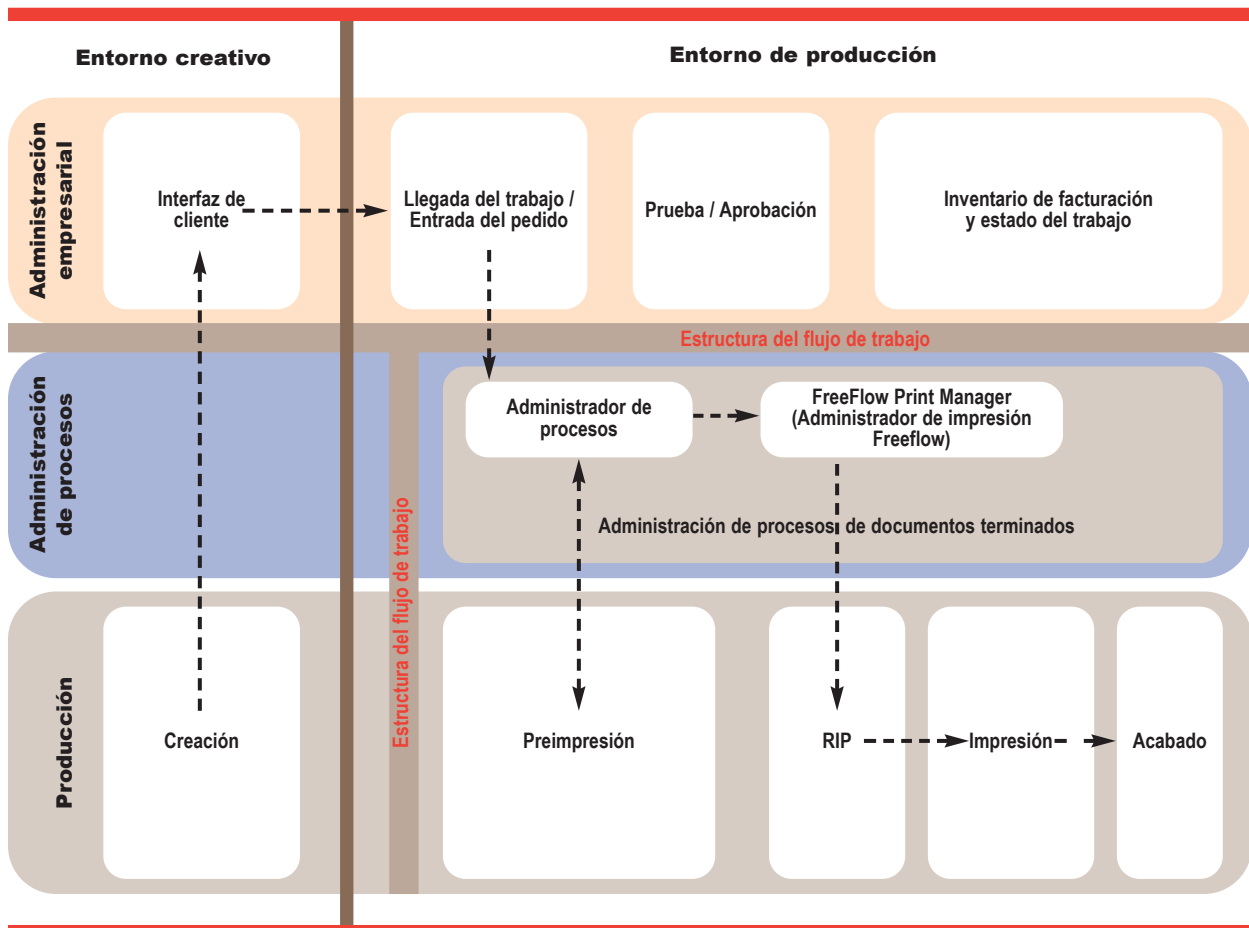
Entorno creativo

Entorno de producción

Administración empresarial

Interfaz de cliente

Llegada del trabajo / Entrada del pedido

Prueba / Aprobación

Inventario de facturación y estado del trabajo

Estructura del flujo de trabajo

Administración de procesos

Administrador de procesos

FreeFlow Print Manager (Administrador de impresión Freeflow)

Administración de procesos de documentos terminados

Estructura del flujo de trabajo

Producción

Creación

Preimpresión

RIP

Impresión

Acabado